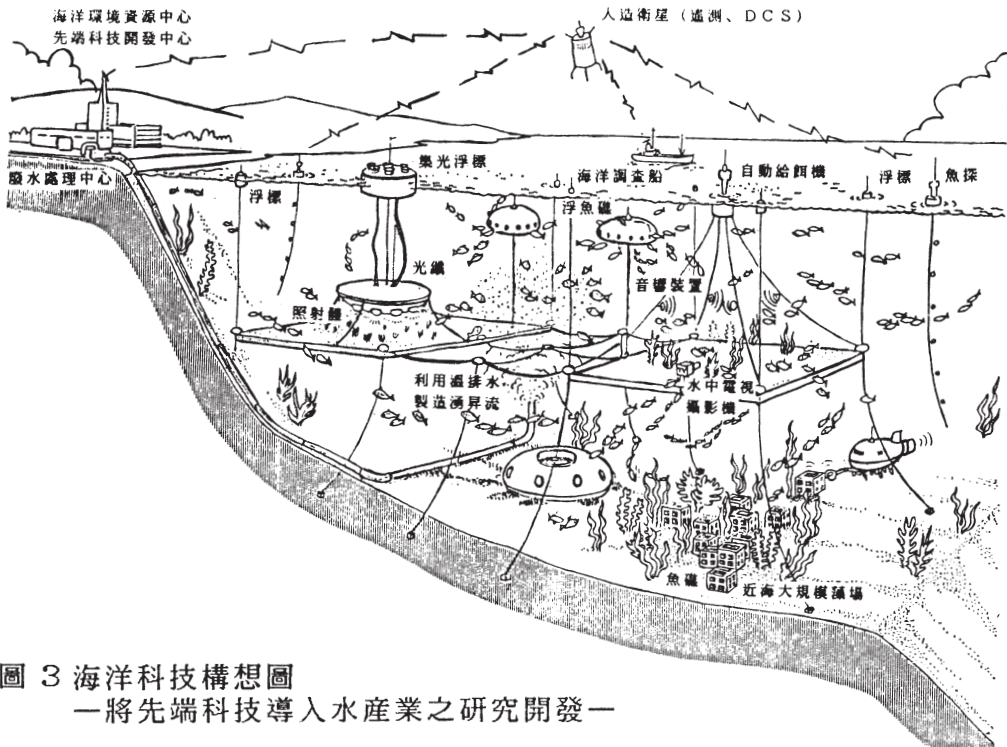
海洋環境資源中心
先端科技開發中心

人造衛星（遙測、DCS）

廢水處理中心

集光浮標

海洋調查船

自動給餌機

浮標

浮標

魚探

浮魚礁

光纖

音響裝置

照射體

利用溫排水製造湧昇流

水中電視攝影機

魚礁

近海大規模漁場

圖 3 海洋科技構想圖
—將先端科技導入水産業之研究開發—